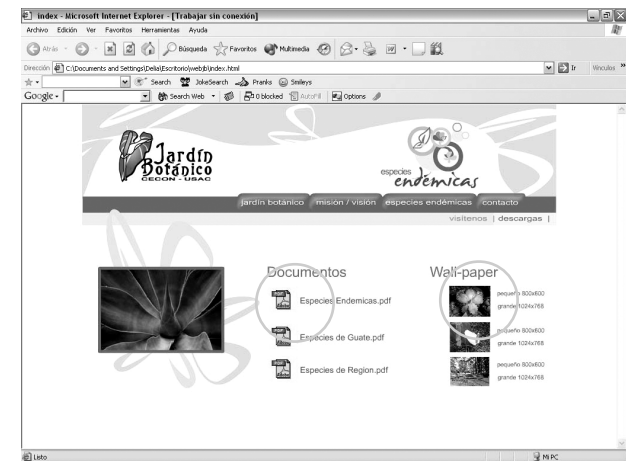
index - Microsoft Internet Explorer - [Trabajar sin conexión]

Archivo Edición Ver Favoritos Herramientas Ayuda

Atrás Búsqueda Favoritos Multimedia

Dirección C:\Documents and Settings\Delia\Escritorio\webjb\index.html Ir Vínculos

Search JokeSearch Pranks Smileys

Google Search Web 0 blocked AutoFill Options

Jardín Botánico CECON - USAC

especies endémicas

jardín botánico misión / visión especies endémicas contacto

visítenos | descargas |

Documentos

Especies Endemicas.pdf

Especies de Guate.pdf

Especies de Region.pdf

Wall-paper

pequeño 800x600
grande 1024x768

pequeño 800x600
grande 1024x768

pequeño 800x600
grande 1024x768

Listo

Mi PC